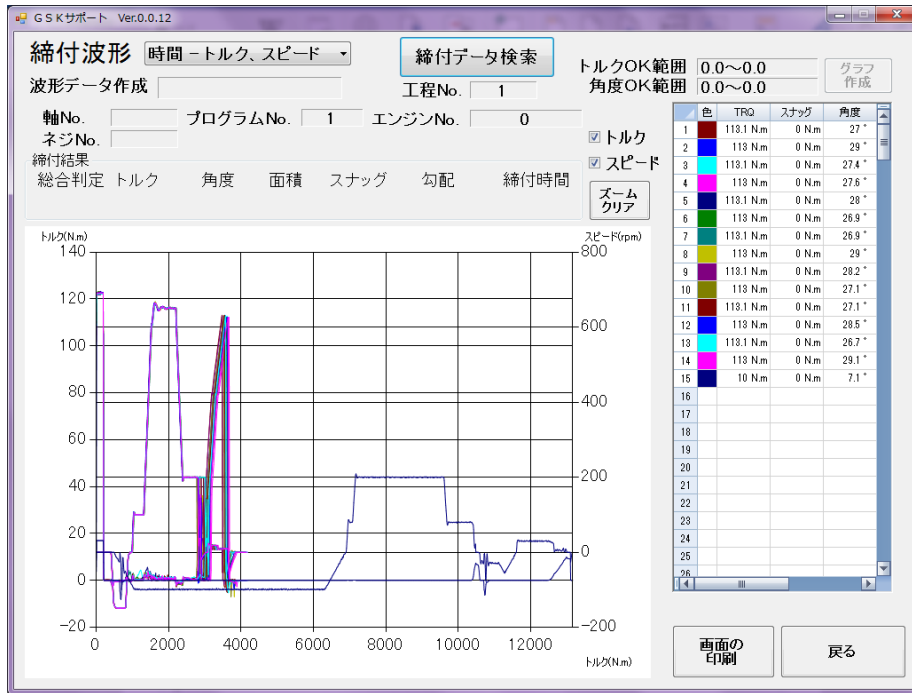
GSKサポート Ver.0.0.12

締付波形 時間 －トルク、スピード

締付データ検索

トルクOK範囲 0.0～0.0
角度OK範囲 0.0～0.0

グラフ作成

波形データ作成

工程No. 1

軸No. プログラムNo. 1 エンジンNo. 0
ネジNo.

☑トルク
☑スピード

締付結果
総合判定 トルク 角度 面積 スナッグ 勾配 締付時間

ズーム クリア

| | 色 | TRQ | スナッグ | 角度 |
|---|---|---|---|---|
| 1 | | 113.1 N.m | 0 N.m | 27 ° |
| 2 | | 113 N.m | 0 N.m | 29 ° |
| 3 | | 113.1 N.m | 0 N.m | 27.4 ° |
| 4 | | 113 N.m | 0 N.m | 27.6 ° |
| 5 | | 113.1 N.m | 0 N.m | 28 ° |
| 6 | | 113 N.m | 0 N.m | 26.9 ° |
| 7 | | 113.1 N.m | 0 N.m | 26.9 ° |
| 8 | | 113 N.m | 0 N.m | 29 ° |
| 9 | | 113.1 N.m | 0 N.m | 28.2 ° |
| 10 | | 113 N.m | 0 N.m | 27.1 ° |
| 11 | | 113.1 N.m | 0 N.m | 27.1 ° |
| 12 | | 113 N.m | 0 N.m | 28.5 ° |
| 13 | | 113.1 N.m | 0 N.m | 26.7 ° |
| 14 | | 113 N.m | 0 N.m | 29.1 ° |
| 15 | | 10 N.m | 0 N.m | 7.1 ° |
| 16 | | | | |
| 17 | | | | |
| 18 | | | | |
| 19 | | | | |
| 20 | | | | |
| 21 | | | | |
| 22 | | | | |
| 23 | | | | |
| 24 | | | | |
| 25 | | | | |
| 26 | | | | |

トルク(N.m)
140
120
100
80
60
40
20
0
−20
0 2000 4000 6000 8000 10000 12000
トルク(N.m)

スピード(rpm)
800
600
400
200
0
−200

画面の印刷

戻る